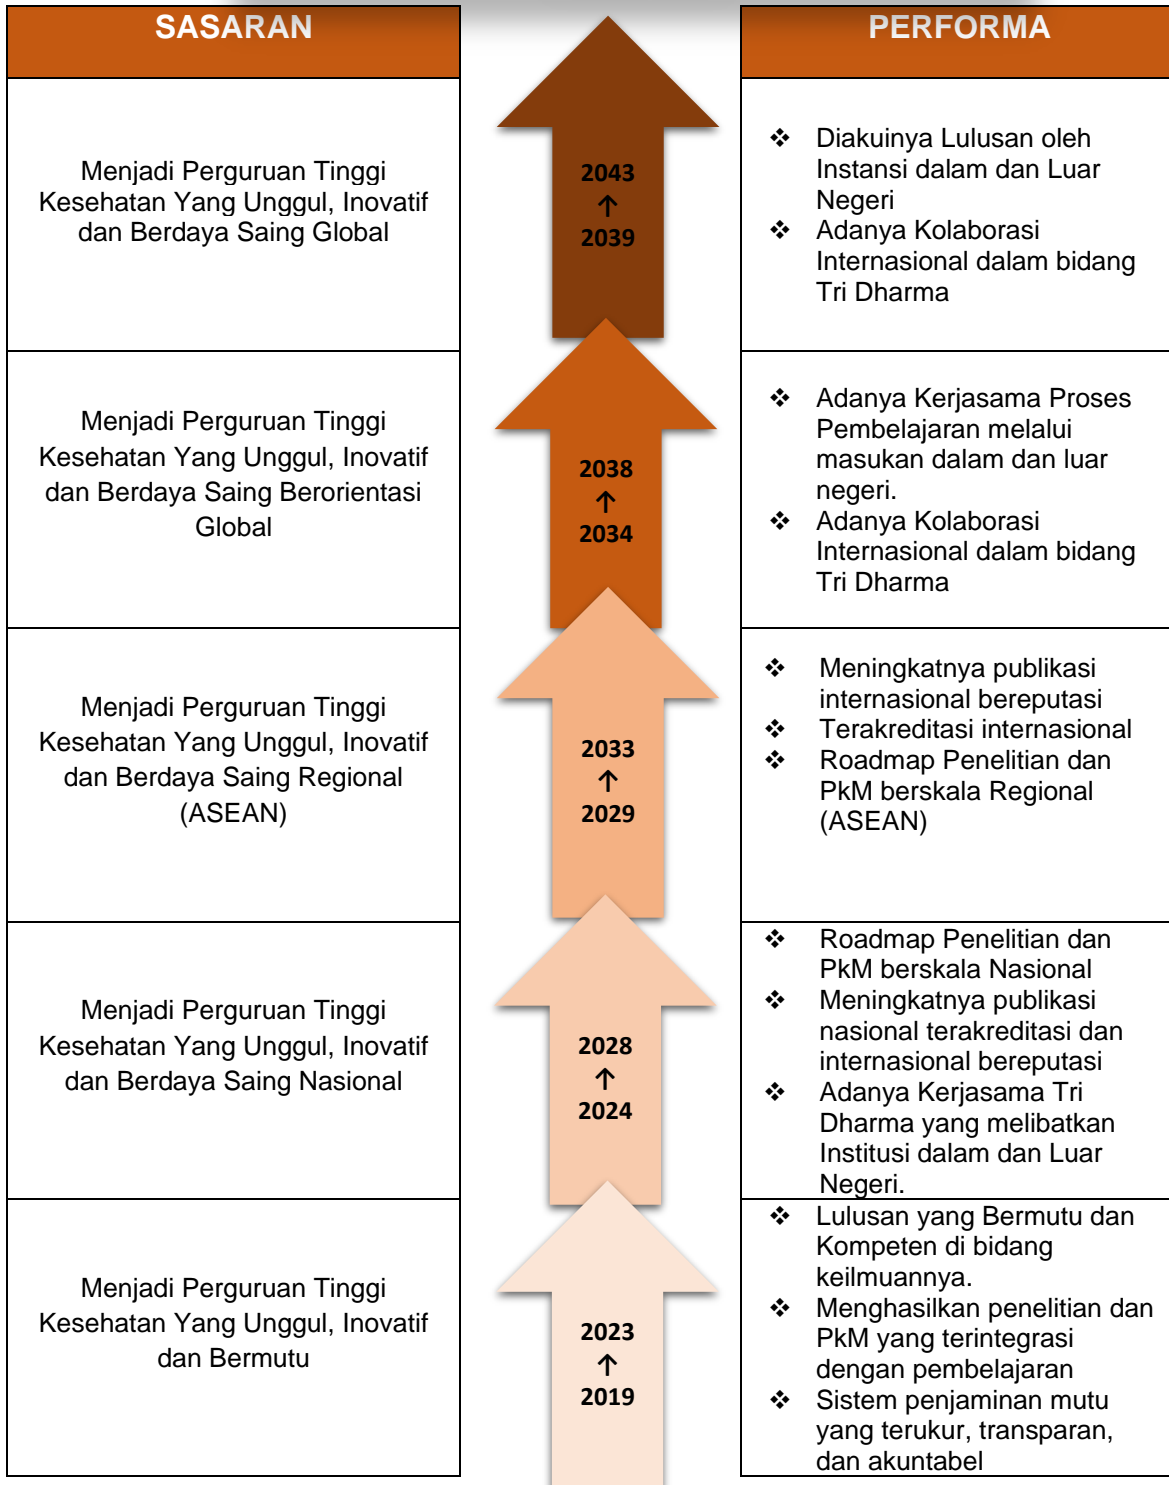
| SASARAN | | PERFORMA |
|---|---|---|
| Menjadi Perguruan Tinggi Kesehatan Yang Unggul, Inovatif dan Berdaya Saing Global | 2043 ↑ 2039 | ❖ Diakuinya Lulusan oleh Instansi dalam dan Luar Negeri ❖ Adanya Kolaborasi Internasional dalam bidang Tri Dharma |
| Menjadi Perguruan Tinggi Kesehatan Yang Unggul, Inovatif dan Berdaya Saing Berorientasi Global | 2038 ↑ 2034 | ❖ Adanya Kerjasama Proses Pembelajaran melalui masukan dalam dan luar negeri. ❖ Adanya Kolaborasi Internasional dalam bidang Tri Dharma |
| Menjadi Perguruan Tinggi Kesehatan Yang Unggul, Inovatif dan Berdaya Saing Regional (ASEAN) | 2033 ↑ 2029 | ❖ Meningkatnya publikasi internasional bereputasi ❖ Terakreditasi internasional ❖ Roadmap Penelitian dan PkM berskala Regional (ASEAN) |
| Menjadi Perguruan Tinggi Kesehatan Yang Unggul, Inovatif dan Berdaya Saing Nasional | 2028 ↑ 2024 | ❖ Roadmap Penelitian dan PkM berskala Nasional ❖ Meningkatnya publikasi nasional terakreditasi dan internasional bereputasi ❖ Adanya Kerjasama Tri Dharma yang melibatkan Institusi dalam dan Luar Negeri. |
| Menjadi Perguruan Tinggi Kesehatan Yang Unggul, Inovatif dan Bermutu | 2023 ↑ 2019 | ❖ Lulusan yang Bermutu dan Kompeten di bidang keilmuannya. ❖ Menghasilkan penelitian dan PkM yang terintegrasi dengan pembelajaran ❖ Sistem penjaminan mutu yang terukur, transparan, dan akuntabel |